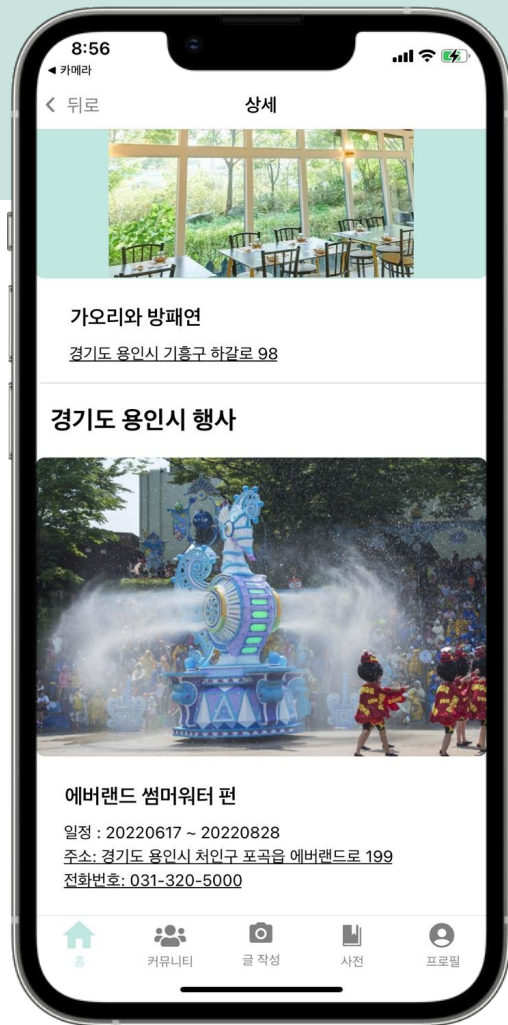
8:56
◂ 카메라

< 뒤로
상세

가오리와 방패연
경기도 용인시 기흥구 하갈로 98

경기도 용인시 행사

에버랜드 썸머워터 펀
일정 : 20220617 ~ 20220828
주소: 경기도 용인시 처인구 포곡읍 에버랜드로 199
전화번호: 031-320-5000

홈
커뮤니티
글 작성
사전
프로필